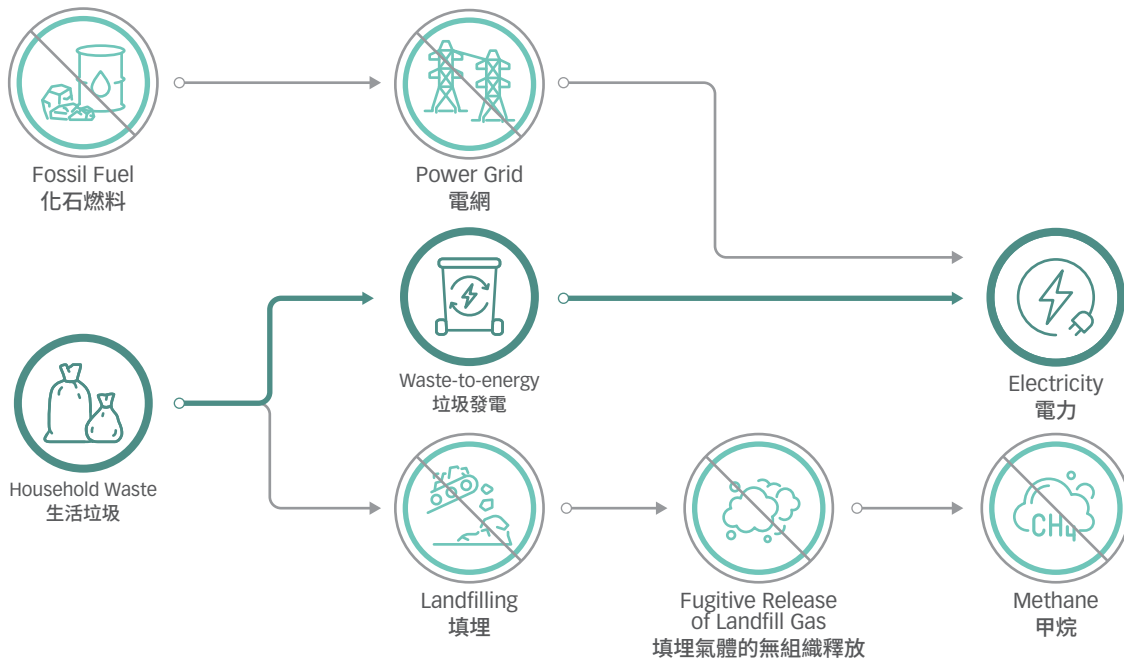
Fossil Fuel
化石燃料

Power Grid
電網

Waste-to-energy
垃圾發電

Electricity
電力

Household Waste
生活垃圾

Landfilling
填埋

Fugitive Release of Landfill Gas
填埋氣體的無組織釋放

$CH_4$

Methane
甲烷